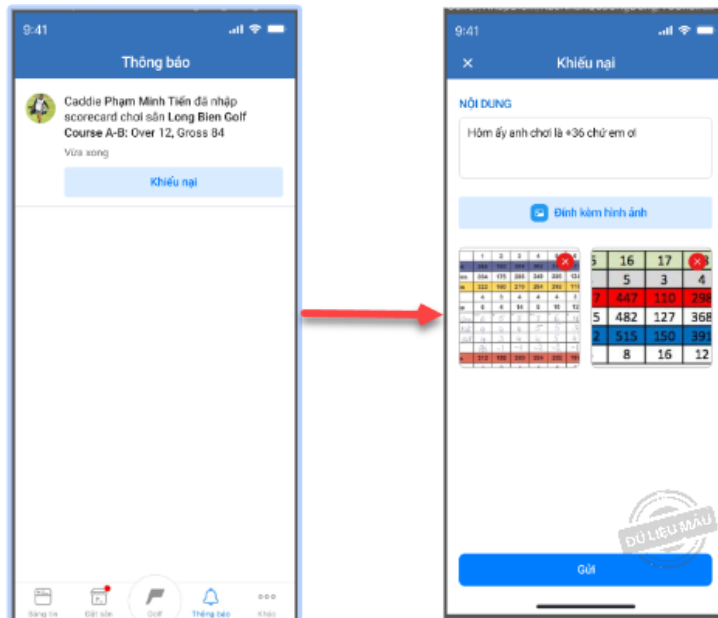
9:41

Thông báo

Caddie Phạm Minh Tiến đã nhập scorecard chơi sân Long Bien Golf Course A-B: Over 12, Gross 84

Vừa xong

Khiếu nại

Bảng tin Đặt sân Golf Thông báo Khác

9:41

Khiếu nại

NỘI DUNG

Hôm ấy anh chơi là +36 chứ em ơi

Đính kèm hình ảnh

| 5 | 16 | 17 | 18 |
|---|---|---|---|
| | 5 | 3 | 4 |
| 7 | 447 | 110 | 298 |
| 5 | 482 | 127 | 368 |
| 2 | 515 | 150 | 391 |
| | 8 | 16 | 12 |

DỮ LIỆU MẪU

Gửi